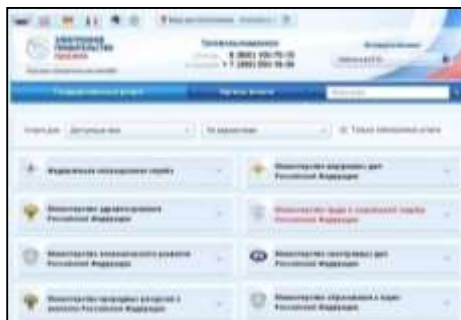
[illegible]

ЭЛЕКТРОННОЕ ПРАВИТЕЛЬСТВО

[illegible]

8 (800) 100-70-10

+7 (495) 727-47-47

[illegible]

Государственные услуги

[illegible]

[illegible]

Федеральная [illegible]

Министерство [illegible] Российской Федерации

Министерство здравоохранения Российской Федерации

Министерство труда и социальной защиты Российской Федерации

Министерство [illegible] Российской Федерации

Министерство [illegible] Российской Федерации

Министерство природных ресурсов и экологии Российской Федерации

Министерство образования и науки Российской Федерации